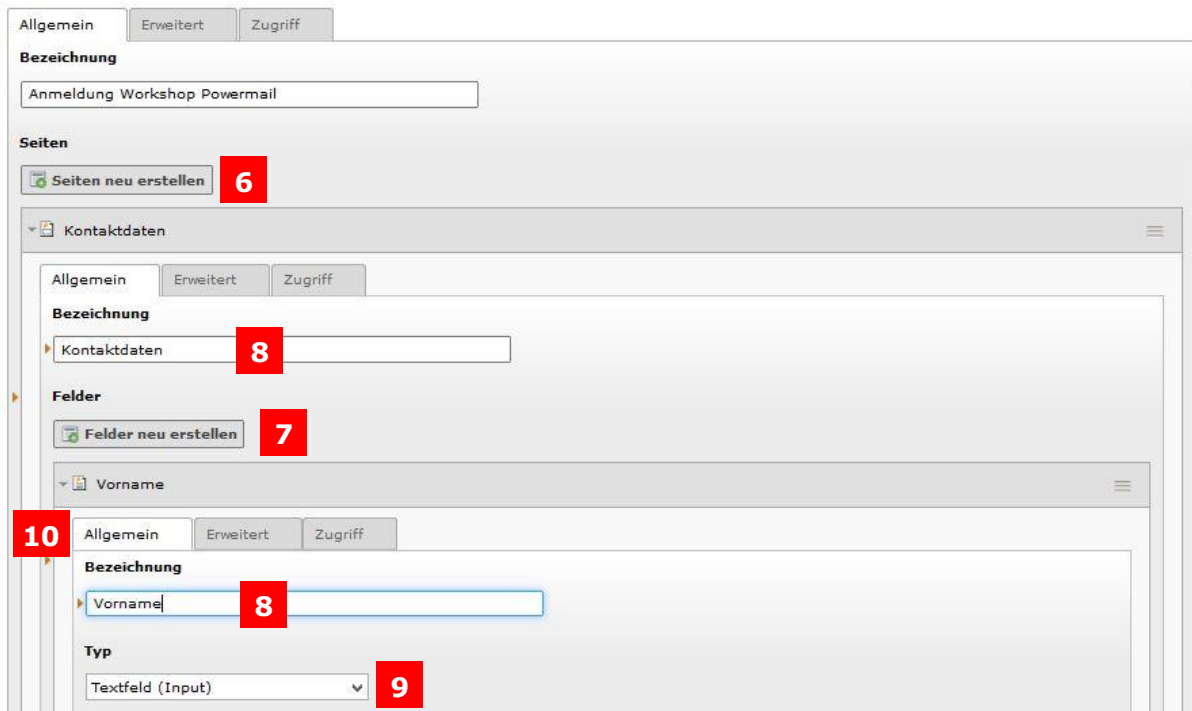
Allgemein Erweitert Zugriff

Bezeichnung

Anmeldung Workshop Powermail

Seiten

Seiten neu erstellen 6

Kontaktdaten

Allgemein Erweitert Zugriff

Bezeichnung

Kontaktdaten 8

Felder

Felder neu erstellen 7

Vorname

10 Allgemein Erweitert Zugriff

Bezeichnung

Vorname 8

Typ

Textfeld (Input) 9